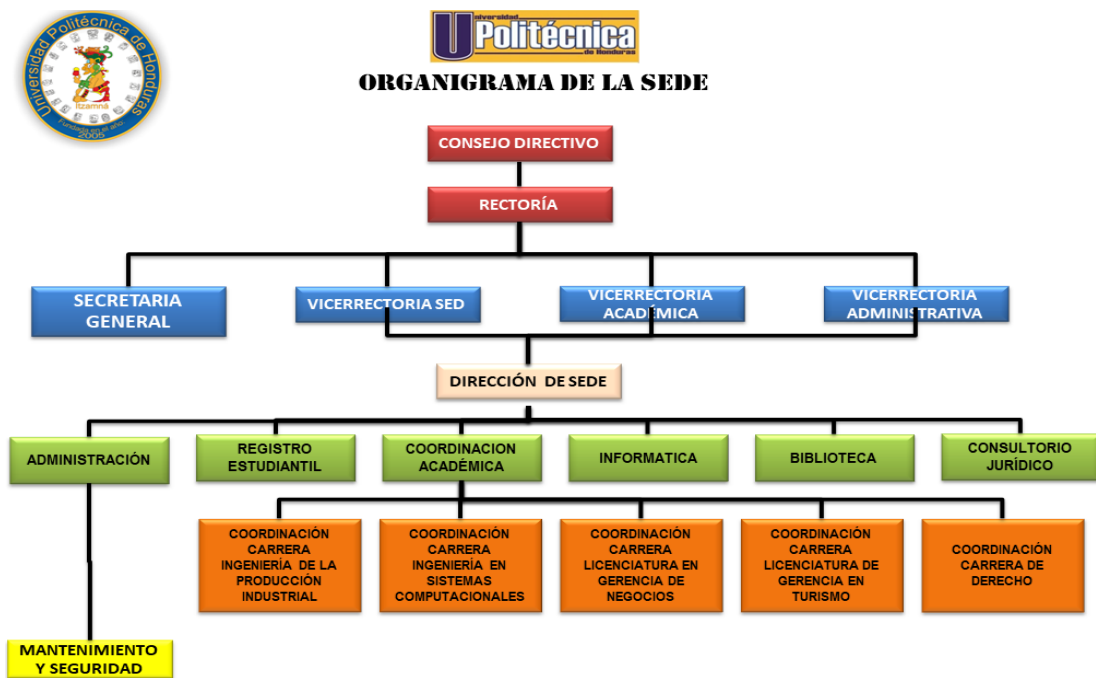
Universidad Politécnica de Honduras
Itzamná
Fundada en el año 2005

Universidad UPolitécnica de Honduras

ORGANIGRAMA DE LA SEDE

CONSEJO DIRECTIVO

RECTORÍA

SECRETARIA GENERAL

VICERRECTORIA SED

VICERRECTORIA ACADÉMICA

VICERRECTORIA ADMINISTRATIVA

DIRECCIÓN DE SEDE

ADMINISTRACIÓN

REGISTRO ESTUDIANTIL

COORDINACION ACADÉMICA

INFORMATICA

BIBLIOTECA

CONSULTORIO JURÍDICO

COORDINACIÓN CARRERA INGENIERÍA DE LA PRODUCCIÓN INDUSTRIAL

COORDINACIÓN CARRERA INGENIERÍA EN SISTEMAS COMPUTACIONALES

COORDINACIÓN CARRERA LICENCIATURA EN GERENCIA DE NEGOCIOS

COORDINACIÓN CARRERA LICENCIATURA DE GERENCIA EN TURISMO

COORDINACIÓN CARRERA DE DERECHO

MANTENIMIENTO Y SEGURIDAD